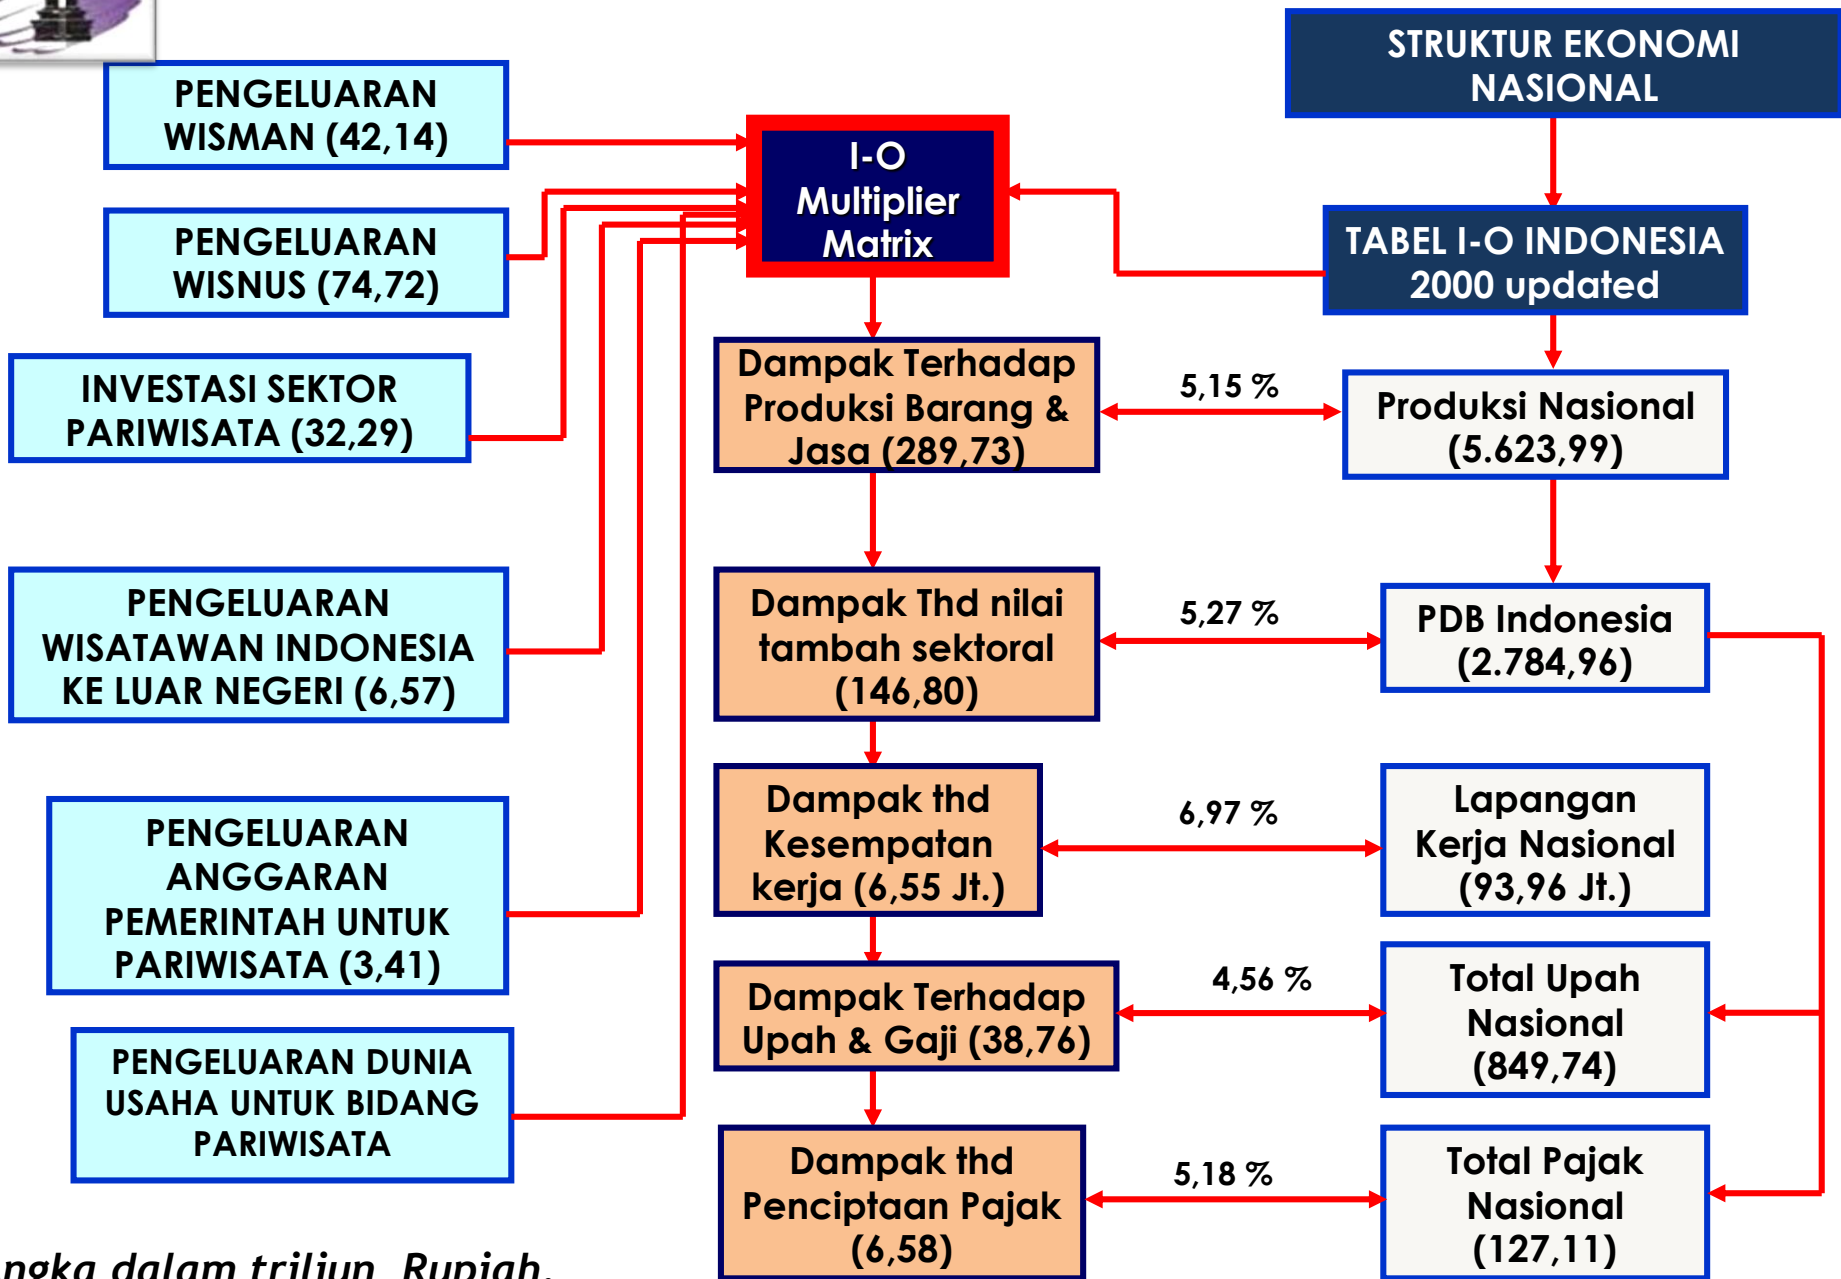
PENGELUARAN WISMAN (42,14)

PENGELUARAN WISNUS (74,72)

INVESTASI SEKTOR PARIWISATA (32,29)

PENGELUARAN WISATAWAN INDONESIA KE LUAR NEGERI (6,57)

PENGELUARAN ANGGARAN PEMERINTAH UNTUK PARIWISATA (3,41)

PENGELUARAN DUNIA USAHA UNTUK BIDANG PARIWISATA

ngka dalam triliun Rupiah.

I-O Multiplier Matrix

STRUKTUR EKONOMI NASIONAL

TABEL I-O INDONESIA 2000 updated

Dampak Terhadap Produksi Barang & Jasa (289,73)

5,15 %

Produksi Nasional (5.623,99)

Dampak Thd nilai tambah sektoral (146,80)

5,27 %

PDB Indonesia (2.784,96)

Dampak thd Kesempatan kerja (6,55 Jt.)

6,97 %

Lapangan Kerja Nasional (93,96 Jt.)

Dampak Terhadap Upah & Gaji (38,76)

4,56 %

Total Upah Nasional (849,74)

Dampak thd Penciptaan Pajak (6,58)

5,18 %

Total Pajak Nasional (127,11)